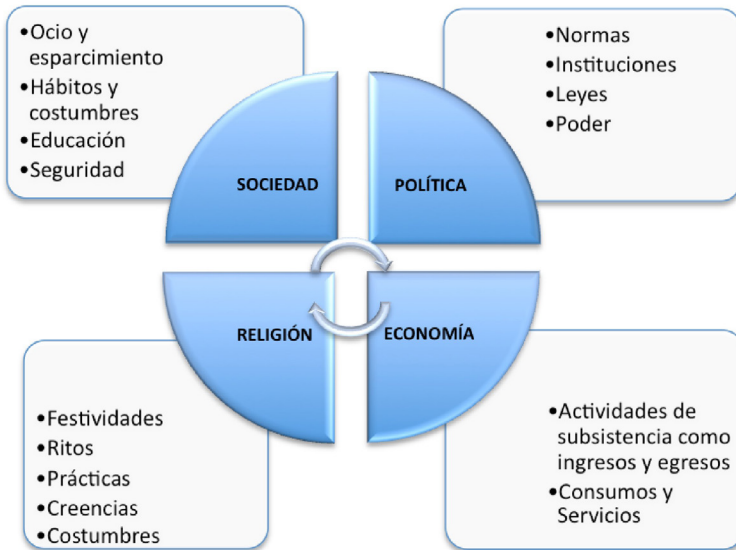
•Ocio y esparcimiento
•Hábitos y costumbres
•Educación
•Seguridad

•Normas
•Instituciones
•Leyes
•Poder

SOCIEDAD

POLÍTICA

RELIGIÓN

ECONOMÍA

•Festividades
•Ritos
•Prácticas
•Creencias
•Costumbres

•Actividades de subsistencia como ingresos y egresos
•Consumos y Servicios